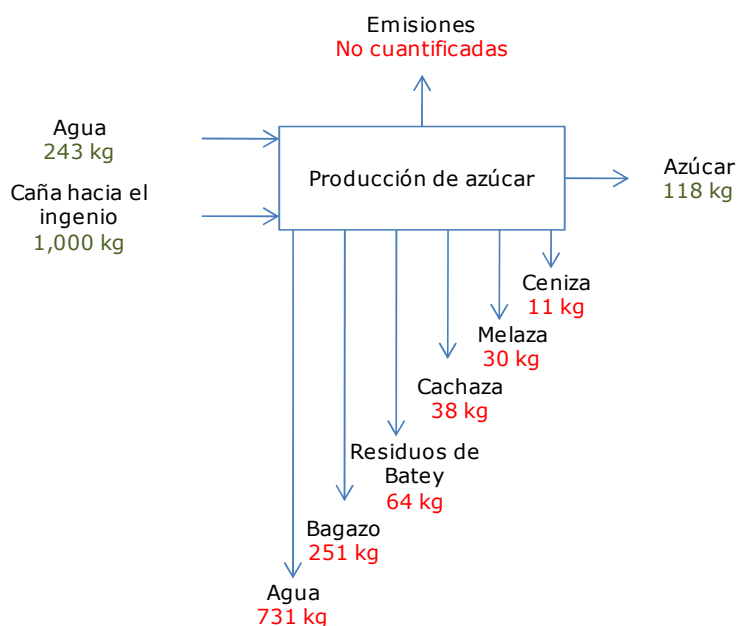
Emisiones
No cuantificadas

Agua
243 kg

Caña hacia el ingenio
1,000 kg

Producción de azúcar

Azúcar
118 kg

Ceniza
11 kg

Melaza
30 kg

Cachaza
38 kg

Residuos de Batey
64 kg

Bagazo
251 kg

Agua
731 kg